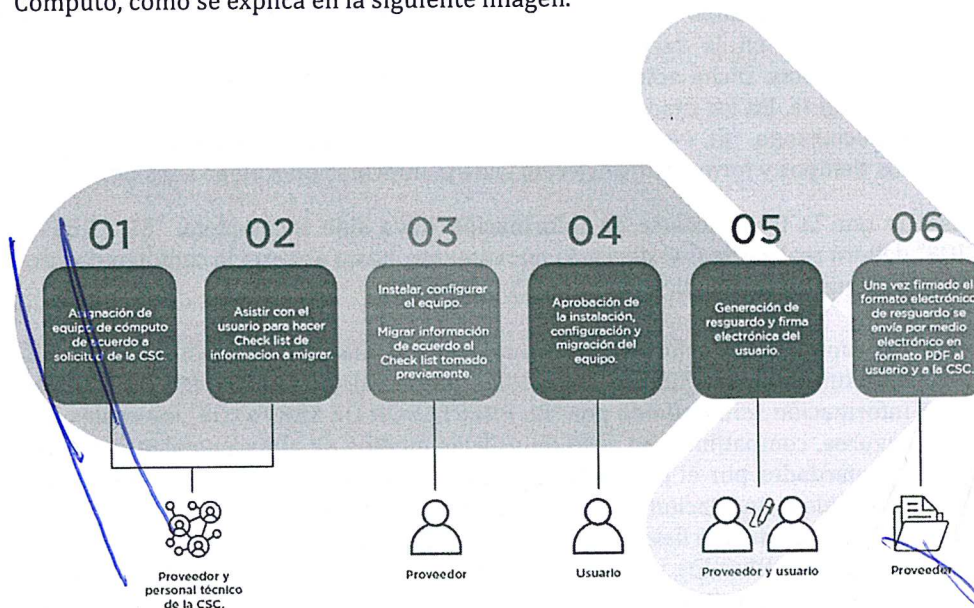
Cómputo, como se explica en la siguiente imagen.

01

Asignación de equipo de cómputo de acuerdo a solicitud de la CSC.

02

Asistir con el usuario para hacer Check list de informacion a migrar.

03

Instalar, configurar el equipo.

Migrar información de acuerdo al Check list tomado previamente.

04

Aprobación de la instalación, configuración y migración del equipo.

05

Generación de resguardo y firma electrónica del usuario.

06

Una vez firmado el formato electrónico de resguardo se envía por medio electrónico en formato PDF al usuario y a la CSC.

Proveedor y personal técnico de la CSC.

Proveedor

Usuario

Proveedor y usuario

Proveedor